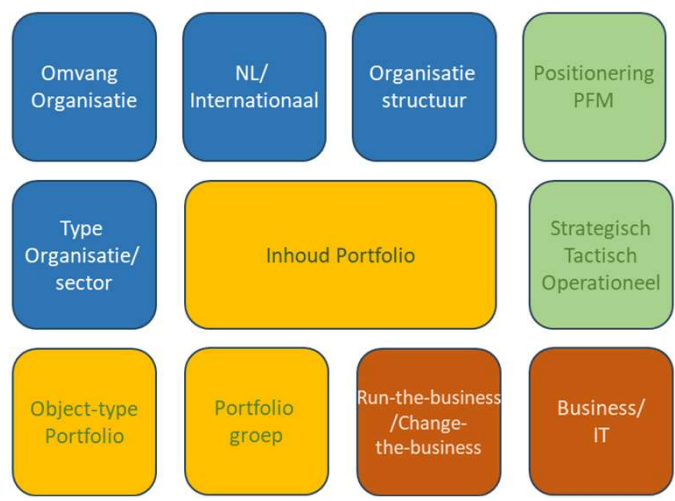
Omvang Organisatie

NL/ Internationaal

Organisatie structuur

Positionering PFM

Type Organisatie/ sector

Inhoud Portfolio

Strategisch Tactisch Operationeel

Object-type Portfolio

Portfolio groep

Run-the-business /Change-the-business

Business/ IT